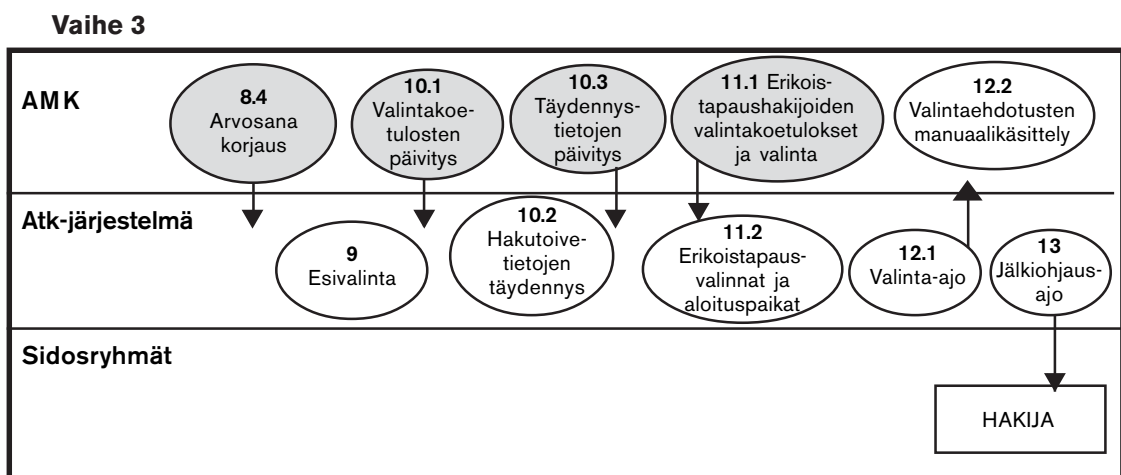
Vaihe 3

AMK

8.4 Arvosana korjaus

10.1 Valintakoetulosten päivitys

10.3 Täydennystietojen päivitys

11.1 Erikoistapaushakijoiden valintakoetulokset ja valinta

12.2 Valintaehdotusten manuaalikäsittely

Atk-järjestelmä

9 Esivalinta

10.2 Hakutoivetietojen täydennys

11.2 Erikoistapausvalinnat ja aloituspaikat

12.1 Valinta-ajo

13 Jälkiohjausajo

Sidosryhmät

HAKIJA